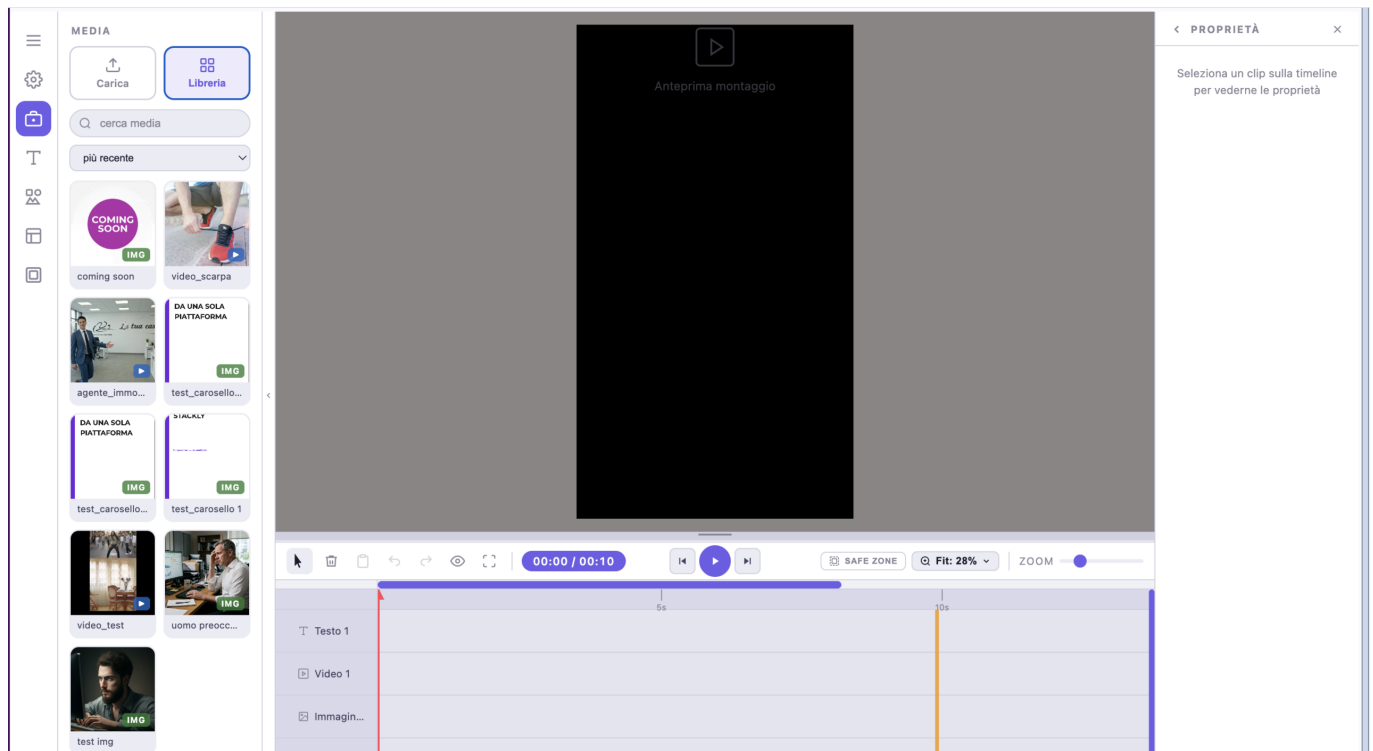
MEDIA

Carica

Libreria

cerca media

più recente

COMING SOON
IMG
coming soon

video_scarpa

agente_immo...

DA UNA SOLA PIATTAFORMA
IMG
test_carosello...

DA UNA SOLA PIATTAFORMA
IMG
test_carosello...

STACKLY
IMG
test_carosello 1

video_test

IMG
uomo preocc...

IMG
test img

Anteprima montaggio

00:00 / 00:10

SAFE ZONE

Fit: 28%

ZOOM

5s

10s

Testo 1

Video 1

Immagin...

PROPRIETÀ

Seleziona un clip sulla timeline per vederne le proprietà